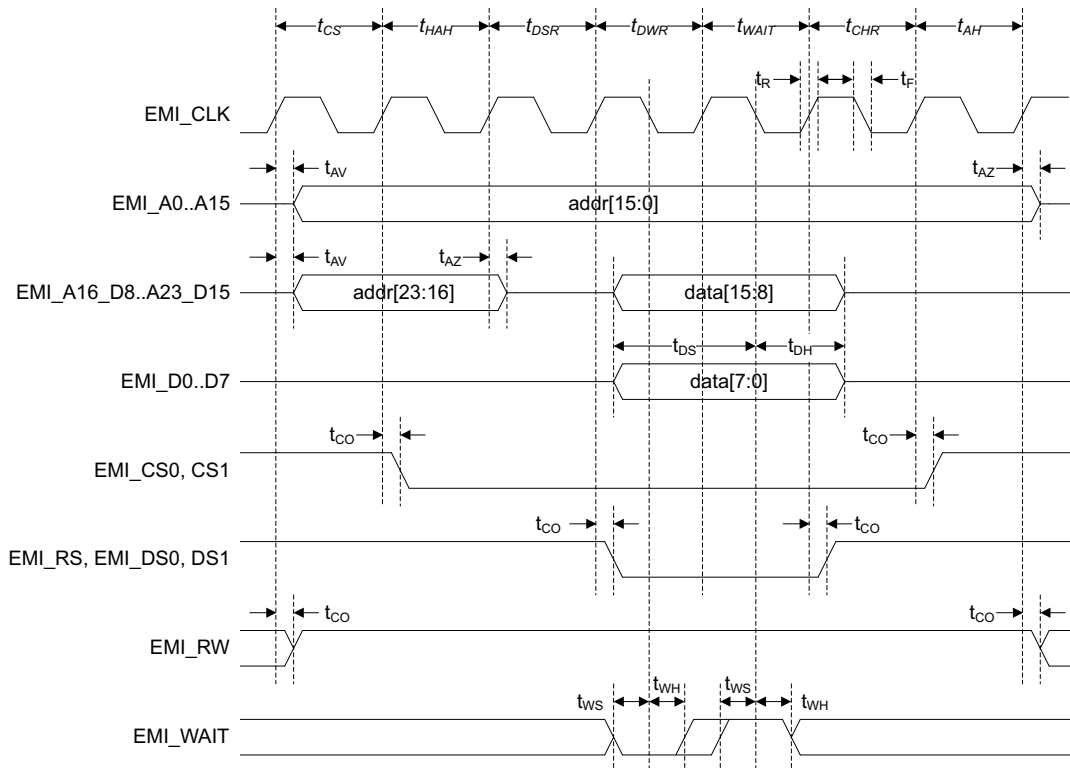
$t_{CS}$ $t_{HAH}$ $t_{DSR}$ $t_{DWR}$ $t_{WAIT}$ $t_{CHR}$ $t_{AH}$

$t_R$ $t_F$

EMI_CLK

$t_{AV}$ $t_{AZ}$

EMI_A0..A15

addr[15:0]

$t_{AV}$ $t_{AZ}$

EMI_A16_D8..A23_D15

addr[23:16]

data[15:8]

$t_{DS}$ $t_{DH}$

EMI_D0..D7

data[7:0]

$t_{CO}$ $t_{CO}$

EMI_CS0, CS1

$t_{CO}$ $t_{CO}$

EMI_RS, EMI_DS0, DS1

$t_{CO}$ $t_{CO}$

EMI_RW

$t_{WS}$ $t_{WH}$ $t_{WS}$ $t_{WH}$

EMI_WAIT